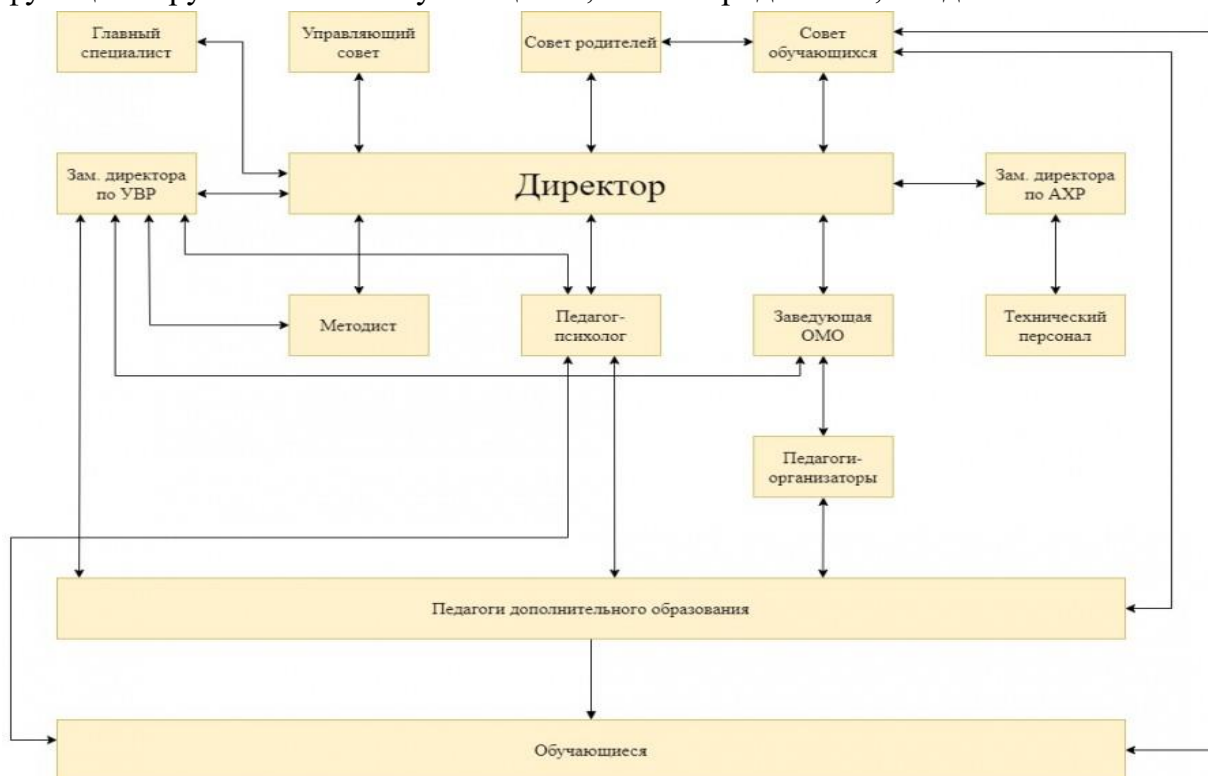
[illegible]

Главный специалист

Управляющий совет

Совет родителей

Совет обучающихся

Зам. директора по УВР

Директор

Зам. директора по АХР

Методист

Педагог-психолог

Заведующая ОМО

Технический персонал

Педагоги-организаторы

Педагоги дополнительного образования

Обучающиеся